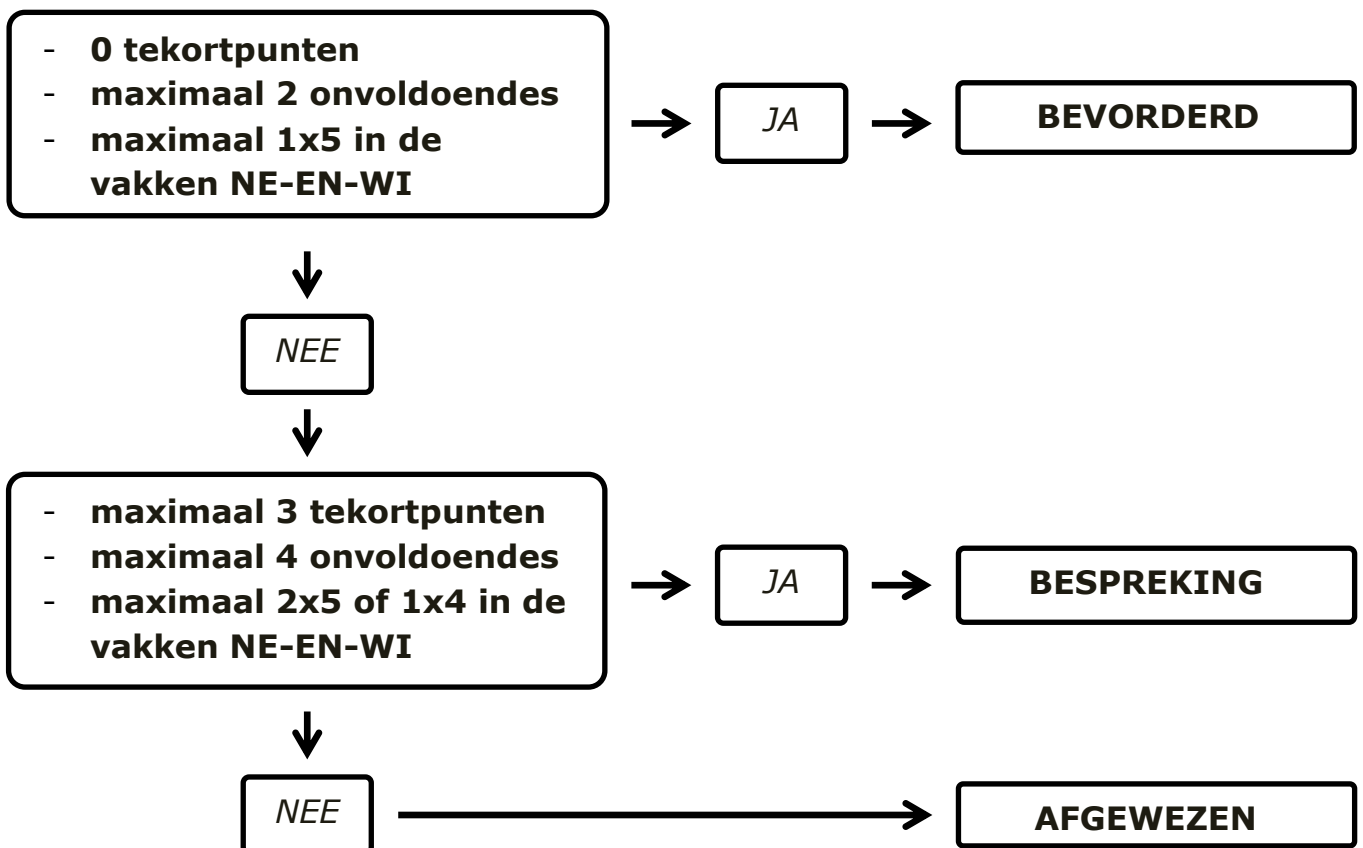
- **0 tekortpunten**
- **maximaal 2 onvoldoendes**
- **maximaal 1x5 in de vakken NE-EN-WI**

*JA*

**BEVORDERD**

*NEE*

- **maximaal 3 tekortpunten**
- **maximaal 4 onvoldoendes**
- **maximaal 2x5 of 1x4 in de vakken NE-EN-WI**

*JA*

**BESPREKING**

*NEE*

**AFGEWEZEN**